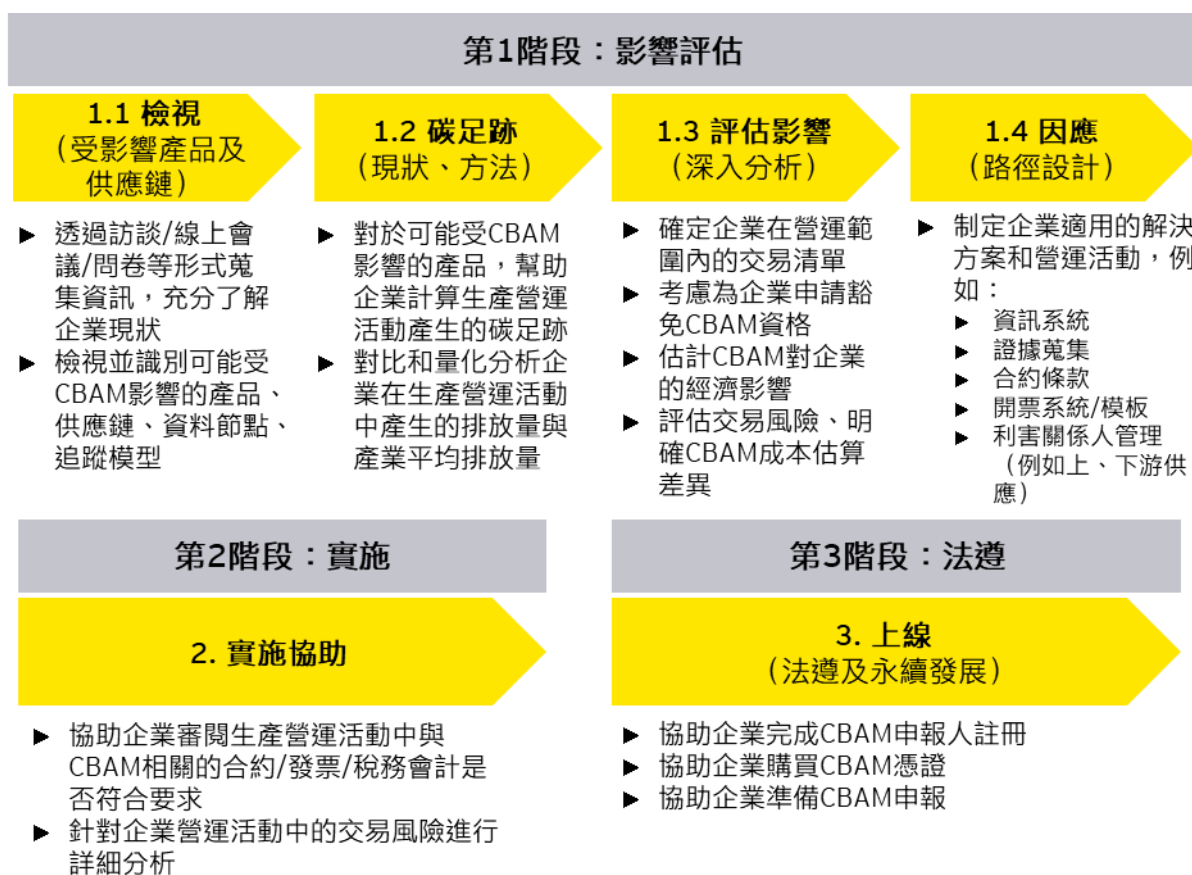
第1階段：影響評估

1.1 檢視
（受影響產品及供應鏈）

► 透過訪談/線上會議/問卷等形式蒐集資訊，充分了解企業現狀
► 檢視並識別可能受CBAM影響的產品、供應鏈、資料節點、追蹤模型

1.2 碳足跡
（現狀、方法）

► 對於可能受CBAM影響的產品，幫助企業計算生產營運活動產生的碳足跡
► 對比和量化分析企業在生產營運活動中產生的排放量與產業平均排放量

1.3 評估影響
（深入分析）

► 確定企業在營運範圍內的交易清單
► 考慮為企業申請豁免CBAM資格
► 估計CBAM對企業的經濟影響
► 評估交易風險、明確CBAM成本估算差異

1.4 因應
（路徑設計）

► 制定企業適用的解決方案和營運活動，例如：
► 資訊系統
► 證據蒐集
► 合約條款
► 開票系統/模板
► 利害關係人管理（例如上、下游供應）

第2階段：實施

2. 實施協助

► 協助企業審閱生產營運活動中與CBAM相關的合約/發票/稅務會計是否符合要求
► 針對企業營運活動中的交易風險進行詳細分析

第3階段：法遵

3. 上線
（法遵及永續發展）

► 協助企業完成CBAM申報人註冊
► 協助企業購買CBAM憑證
► 協助企業準備CBAM申報